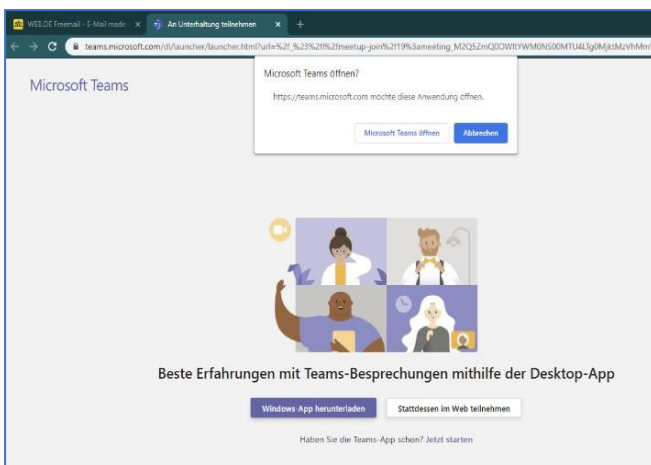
WEB.DE Freemail - E-Mail made ×
An Unterhaltung teilnehmen ×
+
teams.microsoft.com/dl/launcher/launcher.html?url=%2f_%23%2fl%2fmeetup-join%2f19%3ameeting_M2Q5ZmQ0OWItYWM0NS00MTU4LTg0MjktMzVhMm

Microsoft Teams

Microsoft Teams öffnen?

https://teams.microsoft.com möchte diese Anwendung öffnen.

Microsoft Teams öffnen
Abbrechen

Beste Erfahrungen mit Teams-Besprechungen mithilfe der Desktop-App

Windows App herunterladen
Stattdessen im Web teilnehmen

Haben Sie die Teams-App schon? Jetzt starten